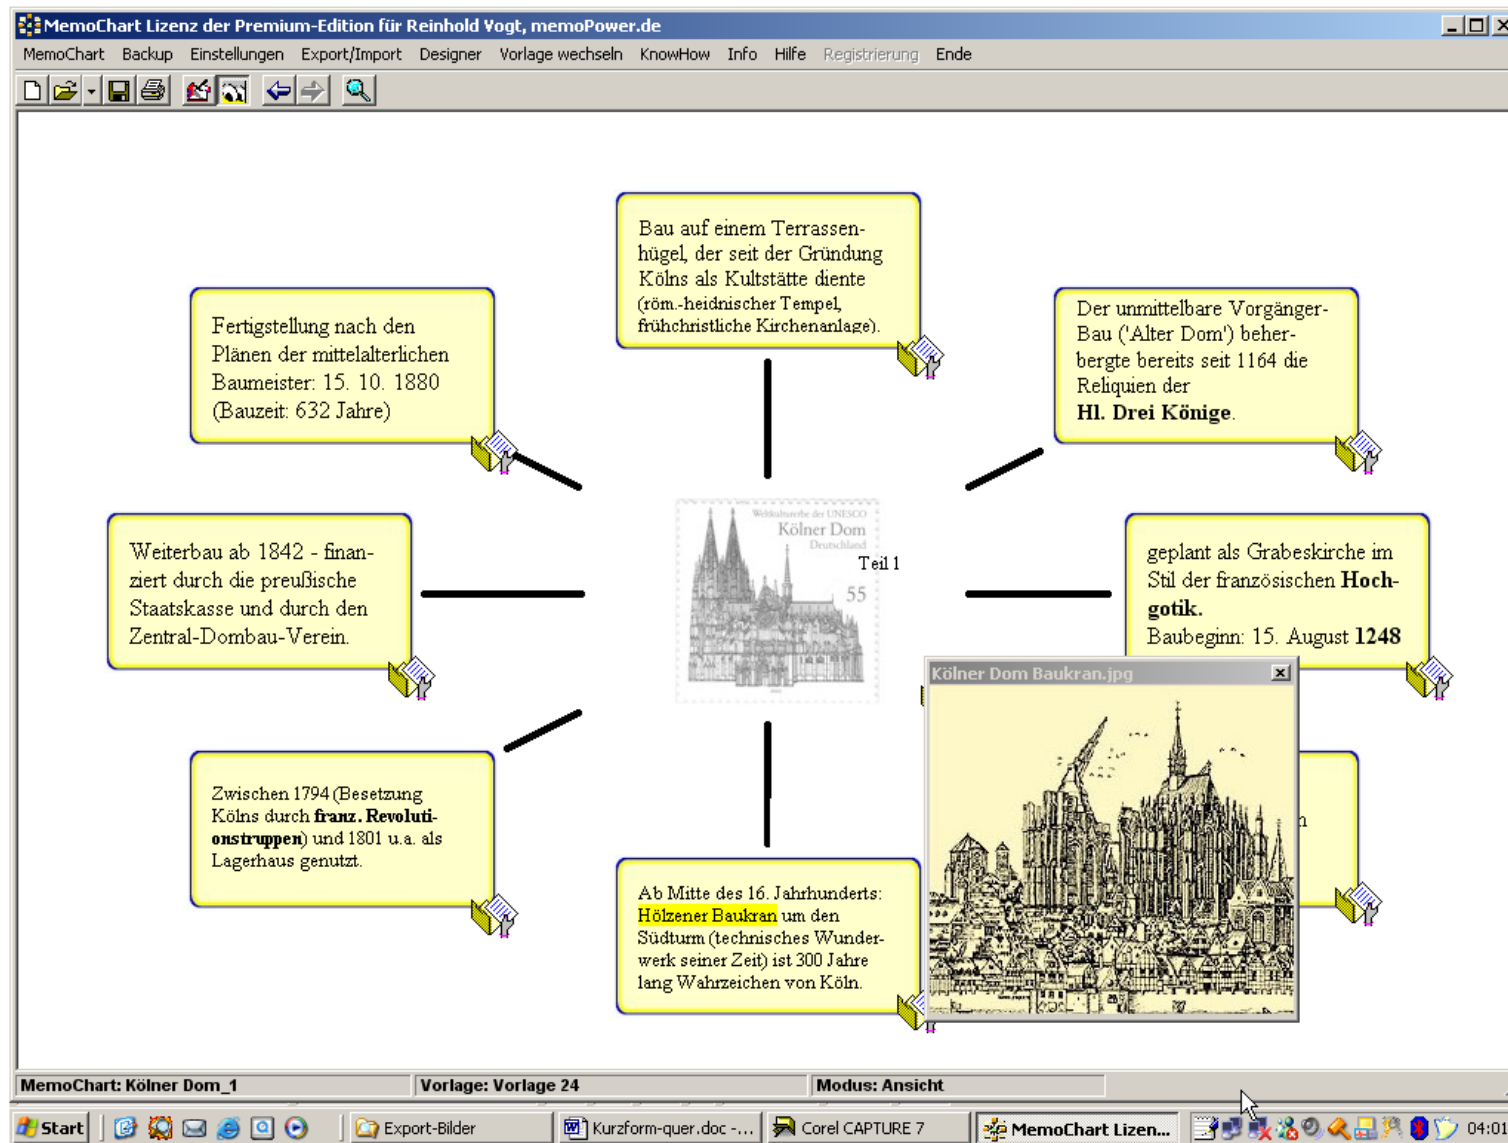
MemoChart Lizenz der Premium-Edition für Reinhold Vogt, memoPower.de

MemoChart Backup Einstellungen Export/Import Designer Vorlage wechseln KnowHow Info Hilfe Registrierung Ende

Bau auf einem Terrassenhügel, der seit der Gründung Kölns als Kultstätte diente (röm.-heidnischer Tempel, frühchristliche Kirchenanlage).

Fertigstellung nach den Plänen der mittelalterlichen Baumeister: 15. 10. 1880 (Bauzeit: 632 Jahre)

Der unmittelbare Vorgänger-Bau ('Alter Dom') beherbergte bereits seit 1164 die Reliquien der **Hl. Drei Könige**.

Weiterbau ab 1842 - finanziert durch die preußische Staatskasse und durch den Zentral-Dombau-Verein.

Welterbe der UNESCO
Kölner Dom
Deutschland
55
Teil 1

geplant als Grabeskirche im Stil der französischen **Hochgotik**.
Baubeginn: 15. August **1248**

Kölner Dom Baukran.jpg

Zwischen 1794 (Besetzung Kölns durch **franz. Revolutionstruppen**) und 1801 u.a. als Lagerhaus genutzt.

Ab Mitte des 16. Jahrhunderts: Hölzener Baukran um den Südturm (technisches Wunderwerk seiner Zeit) ist 300 Jahre lang Wahrzeichen von Köln.

n

MemoChart: Kölner Dom_1 | Vorlage: Vorlage 24 | Modus: Ansicht

Start | Export-Bilder | Kurzform-quer.doc -... | Corel CAPTURE 7 | MemoChart Lizen... | 04:01